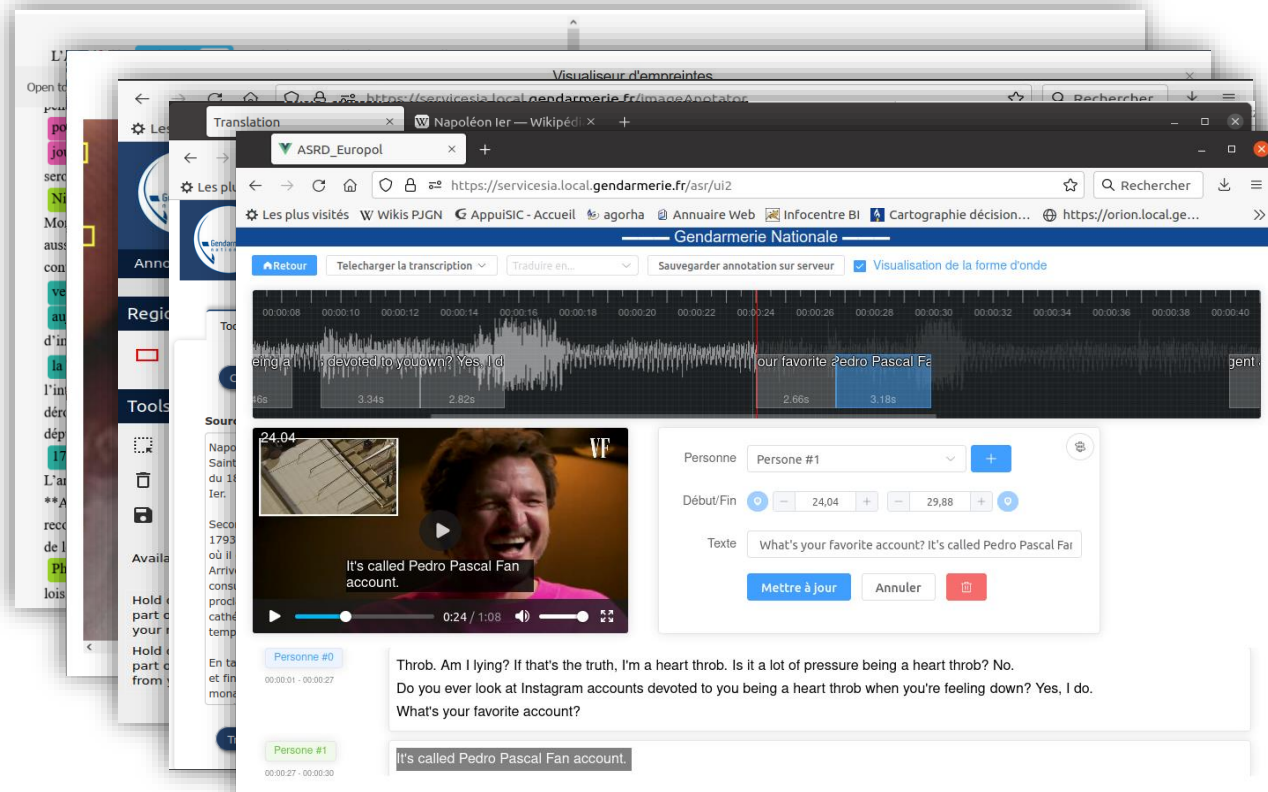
Visualiseur d'empreintes

https://servicesia.local.gendarmerie.fr/imageAnotator

Rechercher

Translation

Napoléon Ier — Wikipédi

ASRD_Europol

https://servicesia.local.gendarmerie.fr/asr/ui2

Rechercher

Les plus visités

Wikis PJGN

AppuiSIC - Accueil

agorha

Annuaire Web

Infocentre BI

Cartographie décision...

https://orion.local.ge...

Gendarmerie Nationale

Retour

Telecharger la transcription

Traduire en...

Sauvegarder annotation sur serveur

Visualisation de la forme d'onde

00:00:08 00:00:10 00:00:12 00:00:14 00:00:16 00:00:18 00:00:20 00:00:22 00:00:24 00:00:26 00:00:28 00:00:30 00:00:32 00:00:34 00:00:36 00:00:38 00:00:40

eing a devoted to youown? Yes, I d our favorite Pedro Pascal Fa gent

46s 3.34s 2.82s 2.66s 3.18s

24.04

VF

It's called Pedro Pascal Fan account.

0:24 / 1:08

Personne

Persone #1

Début/Fin

24,04

29,88

Texte

What's your favorite account? It's called Pedro Pascal Fa

Mettre à jour

Annuler

Personne #0

00:00:01 - 00:00:27

Throb. Am I lying? If that's the truth, I'm a heart throb. Is it a lot of pressure being a heart throb? No.
Do you ever look at Instagram accounts devoted to you being a heart throb when you're feeling down? Yes, I do.
What's your favorite account?

Personne #1

00:00:27 - 00:00:30

It's called Pedro Pascal Fan account.

L'A

Open to

pou

jou

serc

Ni

Mon

auss

con

ve

au

d'in

la

l'imp

déro

dép

17

L'an

**A

reco

de l

Ph

lois

Les

Anno

Regio

Tools

Availa

Hold c part c your

Hold c part c from y

Les plus

Too

Sourc

Napo Saint du 1 Ier.

Secc 1793 où il Arriv consu procl cathé temp

En ta et fin mona